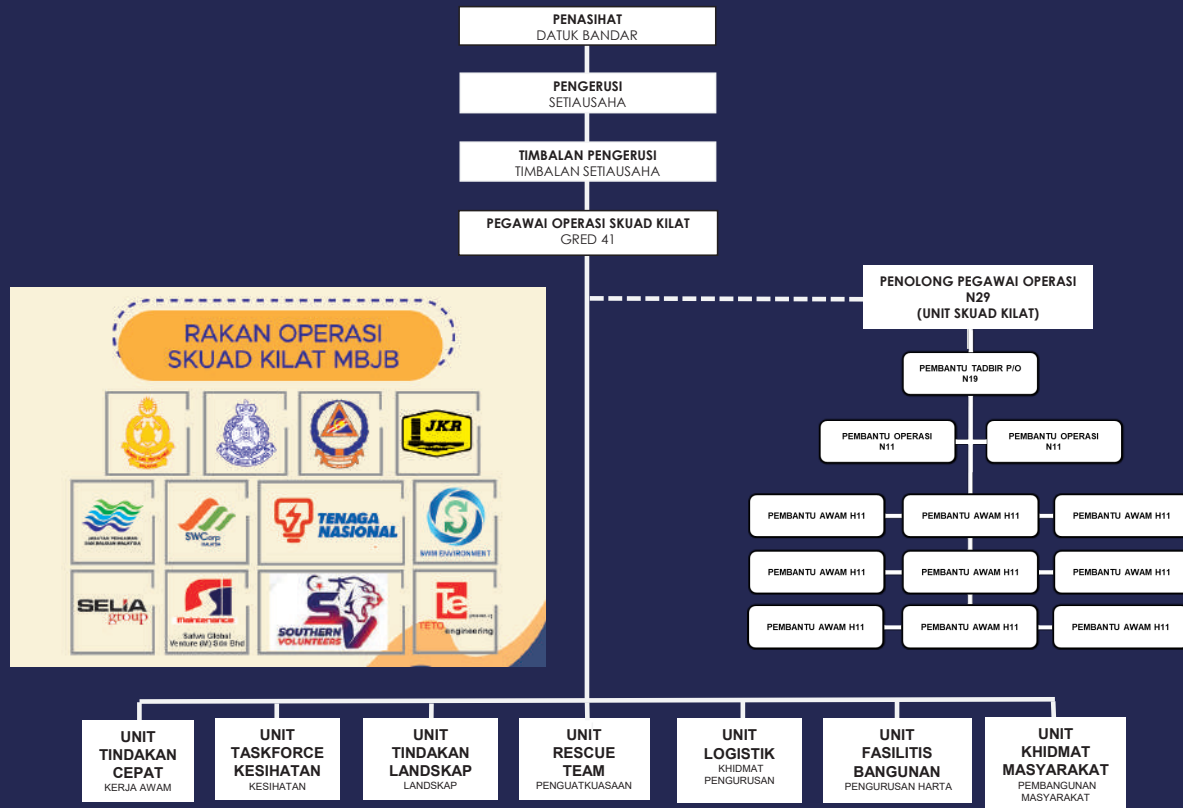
PENASIHAT
DATUK BANDAR

PENGERUSI
SETIAUSAHA

TIMBALAN PENGERUSI
TIMBALAN SETIAUSAHA

PEGAWAI OPERASI SKUAD KILAT
GRED 41

PENOLONG PEGAWAI OPERASI
N29
(UNIT SKUAD KILAT)

PEMBANTU TADBIR P/O
N19

PEMBANTU OPERASI
N11

PEMBANTU OPERASI
N11

PEMBANTU AWAM H11

PEMBANTU AWAM H11

PEMBANTU AWAM H11

PEMBANTU AWAM H11

PEMBANTU AWAM H11

PEMBANTU AWAM H11

PEMBANTU AWAM H11

PEMBANTU AWAM H11

PEMBANTU AWAM H11

RAKAN OPERASI
SKUAD KILAT MBJB

JKR

JABATAN PENGAIRAN DAN SALIRAN MALAYSIA

SWCorp
MALAYSIA

TENAGA NASIONAL

SWM ENVIRONMENT

SELIA group

Maintenance
Safwa Global Venture (M) Sdn Bhd

SOUTHERN VOLUNTEERS

TETO engineering

UNIT
TINDAKAN
CEPAT
KERJA AWAM

UNIT
TASKFORCE
KESIHATAN
KESIHATAN

UNIT
TINDAKAN
LANDSKAP
LANDSKAP

UNIT
RESCUE
TEAM
PENGUATKUASAAN

UNIT
LOGISTIK
KHIDMAT
PENGURUSAN

UNIT
FASILITIS
BANGUNAN
PENGURUSAN HARTA

UNIT
KHIDMAT
MASYARAKAT
PEMBANGUNAN
MASYARAKAT